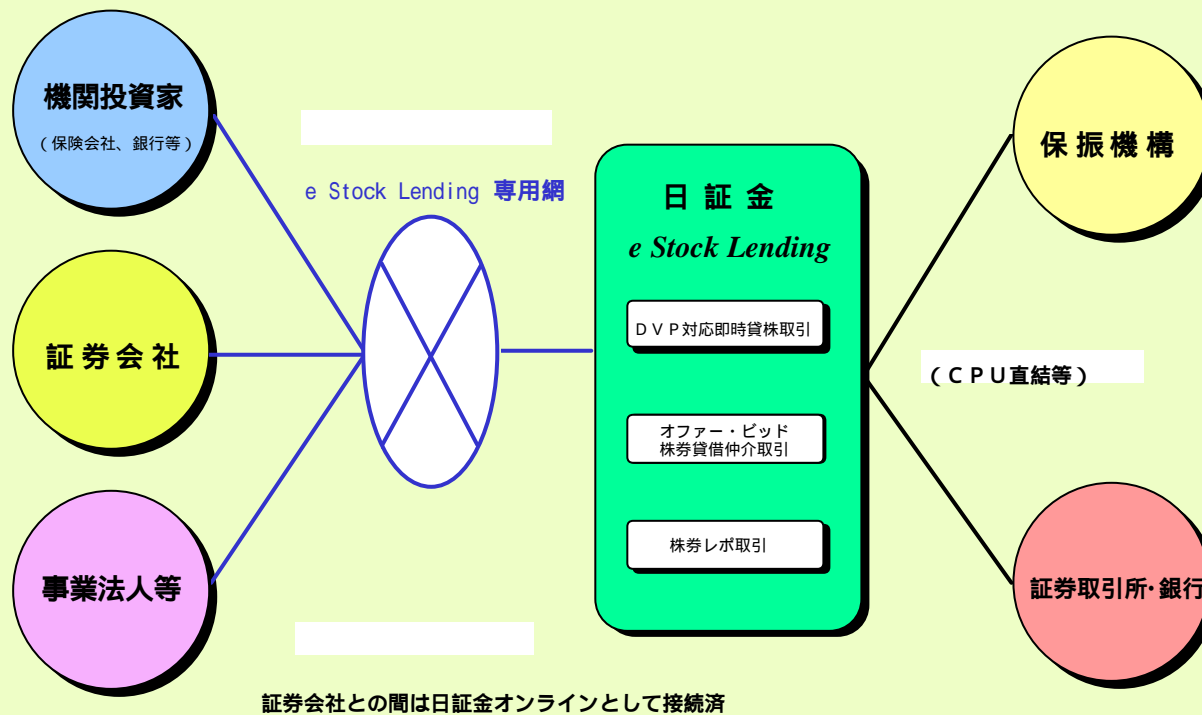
機関投資家
（保険会社、銀行等）

証券会社

事業法人等

e Stock Lending 専用網

日証金
e Stock Lending

ＤＶＰ対応即時貸株取引

オファー・ビッド
株券貸借仲介取引

株券レポ取引

保振機構

（ＣＰＵ直結等）

証券取引所･銀行

証券会社との間は日証金オンラインとして接続済